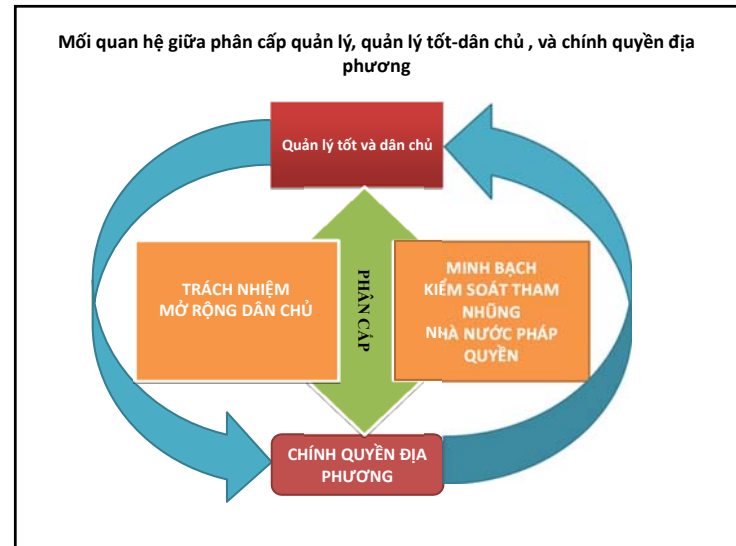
Mối quan hệ giữa phân cấp quản lý, quản lý tốt-dân chủ , và chính quyền địa phương

Quản lý tốt và dân chủ

TRÁCH NHIỆM
MỞ RỘNG DÂN CHỦ

PHÂN CẤP

MINH BẠCH
KIỂM SOÁT THAM NHŨNG
NHÀ NƯỚC PHÁP QUYỀN

CHÍNH QUYỀN ĐỊA PHƯƠNG